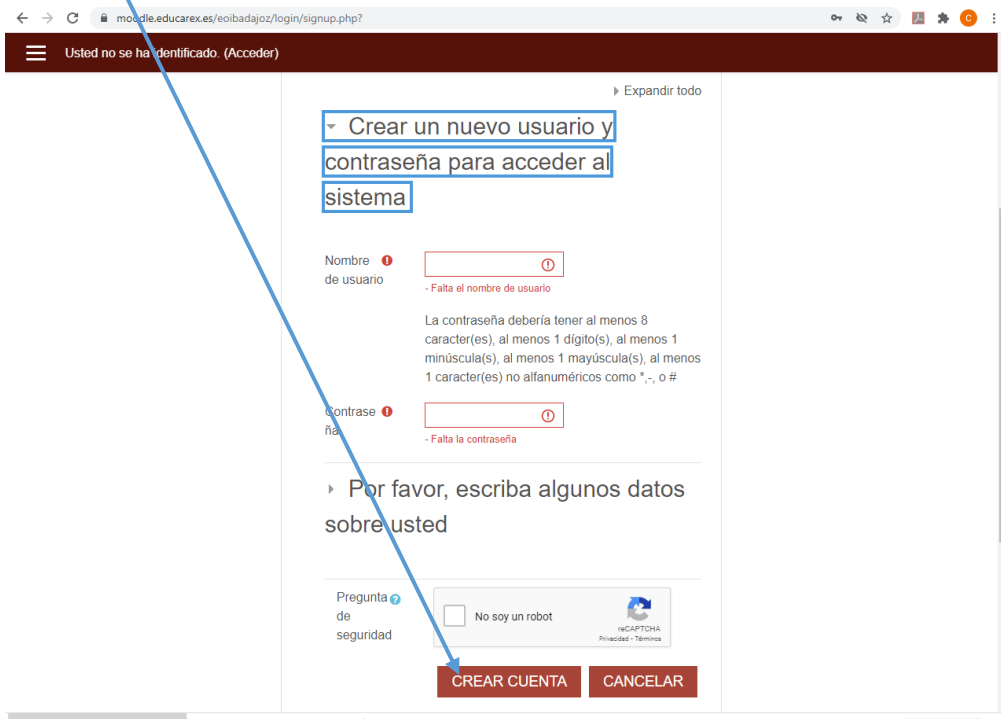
moodle.educarex.es/eoibadajoz/login/signup.php?

Usted no se ha identificado. (Acceder)

Expandir todo

Crear un nuevo usuario y contraseña para acceder al sistema

Nombre de usuario

- Falta el nombre de usuario

La contraseña debería tener al menos 8 caracter(es), al menos 1 dígito(s), al menos 1 minúscula(s), al menos 1 mayúscula(s), al menos 1 caracter(es) no alfanuméricos como *,-, o #

Contraseña

- Falta la contraseña

Por favor, escriba algunos datos sobre usted

Pregunta de seguridad

No soy un robot

reCAPTCHA
Privacidad - Términos

CREAR CUENTA

CANCELAR